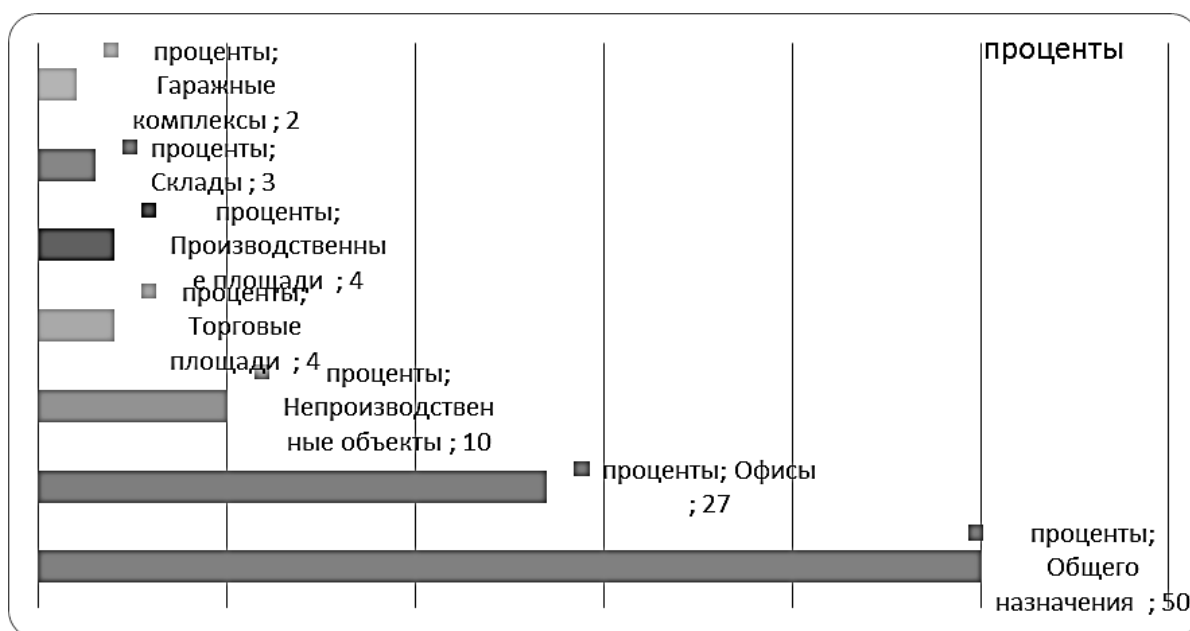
проценты

проценты; Гаражные комплексы ; 2

проценты; Склады ; 3

проценты; Производственные площади ; 4

проценты; Торговые площади ; 4

проценты; Непроизводственные объекты ; 10

проценты; Офисы ; 27

проценты; Общего назначения ; 50